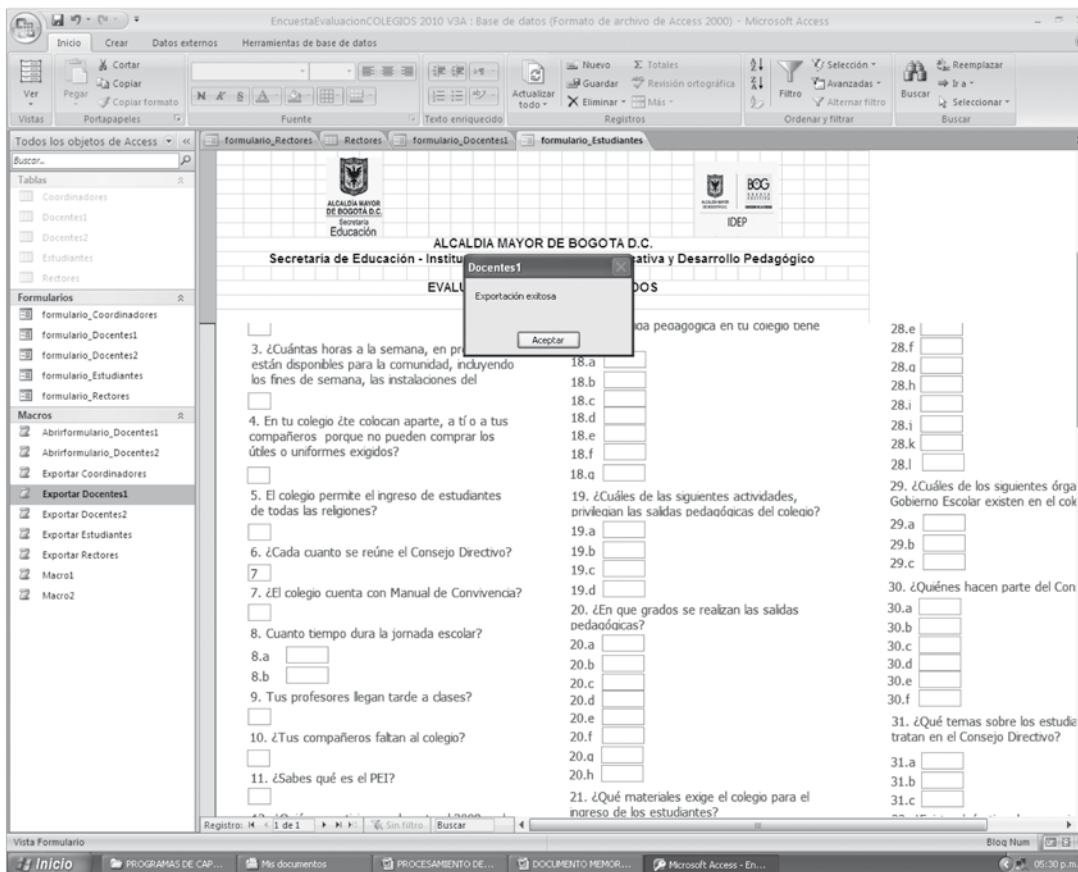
EncuestaEvaluacionCOLEGIOS 2010 V3A : Base de datos (Formato de archivo de Access 2000) - Microsoft Access

Inicio Crear Datos externos Herramientas de base de datos

Ver Pegar Cortar Copiar Copiar formato Vistas Portapapeles Fuente Texto enriquecido Actualizar todo Nuevo Guardar Eliminar Totales Revisión ortográfica Más Registros Filtro Selección Avanzadas Alternar filtro Ordenar y filtrar Buscar Reemplazar Ir a Seleccionar Buscar

Todos los objetos de Access
Buscar...
Tablas
Coordinadores
Docentes1
Docentes2
Estudiantes
Rectores
Formularios
formulario_Coordinadores
formulario_Docentes1
formulario_Docentes2
formulario_Estudiantes
formulario_Rectores
Macros
Abrirformulario_Docentes1
Abrirformulario_Docentes2
Exportar Coordinadores
Exportar Docentes1
Exportar Docentes2
Exportar Estudiantes
Exportar Rectores
Macro1
Macro2

formulario_Rectores Rectores formulario_Docentes1 formulario_Estudiantes

ALCALDIA MAYOR DE BOGOTA D.C. Secretaria Educación
BOG IDEP

ALCALDIA MAYOR DE BOGOTA D.C.
Secretaria de Educación - Institu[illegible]ativa y Desarrollo Pedagógico
EVALU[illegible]DOS

Docentes1
Exportación exitosa
Aceptar

3. ¿Cuántas horas a la semana, en pr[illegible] están disponibles para la comunidad, incluyendo los fines de semana, las instalaciones del
4. En tu colegio ¿te colocan aparte, a tí o a tus compañeros porque no pueden comprar los útiles o uniformes exigidos?
5. El colegio permite el ingreso de estudiantes de todas las religiones?
6. ¿Cada cuanto se reúne el Consejo Directivo?
7
7. ¿El colegio cuenta con Manual de Convivencia?
8. Cuanto tiempo dura la jornada escolar?
8.a
8.b
9. Tus profesores llegan tarde a clases?
10. ¿Tus compañeros faltan al colegio?
11. ¿Sabes qué es el PEI?

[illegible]ida pedagogica en tu colegio tiene
18.a
18.b
18.c
18.d
18.e
18.f
18.g
19. ¿Cuáles de las siguientes actividades, privilegian las salidas pedagógicas del colegio?
19.a
19.b
19.c
19.d
20. ¿En que grados se realizan las salidas pedagógicas?
20.a
20.b
20.c
20.d
20.e
20.f
20.g
20.h
21. ¿Qué materiales exige el colegio para el ingreso de los estudiantes?

28.e
28.f
28.g
28.h
28.i
28.j
28.k
28.l
29. ¿Cuáles de los siguientes órga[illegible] Gobierno Escolar existen en el col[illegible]
29.a
29.b
29.c
30. ¿Quiénes hacen parte del Con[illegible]
30.a
30.b
30.c
30.d
30.e
30.f
31. ¿Qué temas sobre los estudia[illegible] tratan en el Consejo Directivo?
31.a
31.b
31.c

Registro: 1 de 1 Sin filtro Buscar

Vista Formulario Bloq Num
Inicio PROGRAMAS DE CAP... Mis documentos PROCESAMIENTO DE... DOCUMENTO MEMOR... Microsoft Access - En... 05:30 p.m.